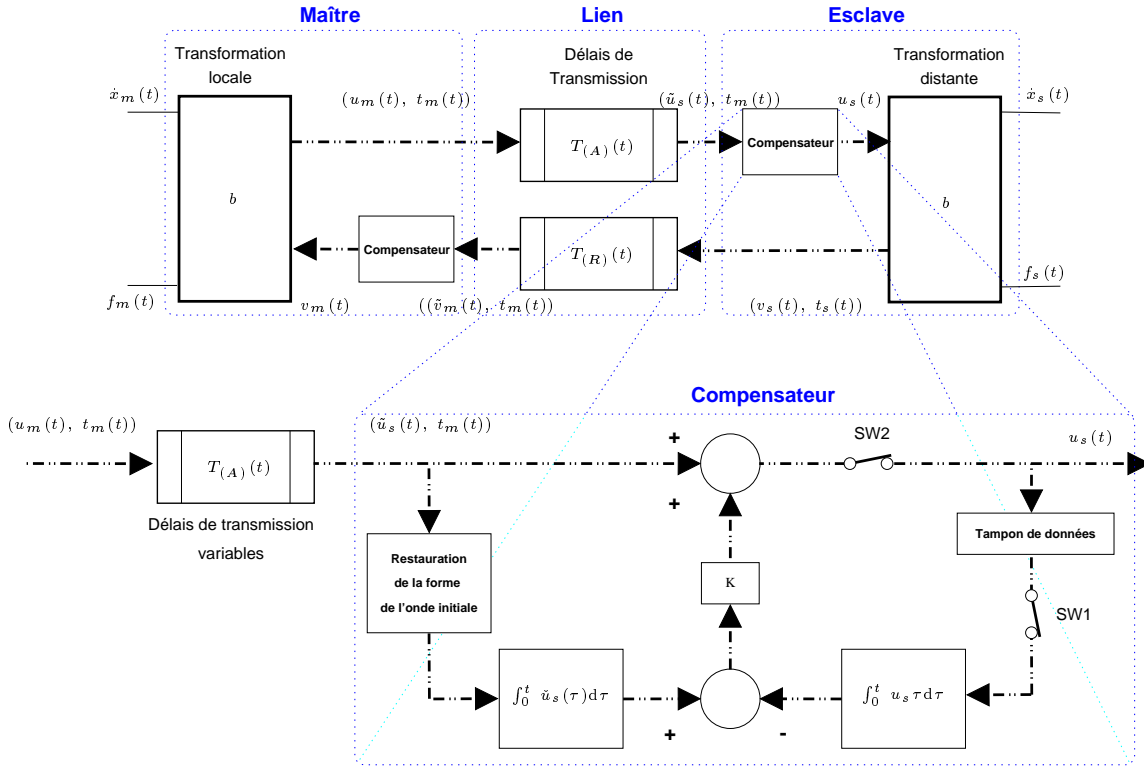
Maître

Lien

Esclave

Transformation locale

Délais de Transmission

Transformation distante

$\dot{x}_m(t)$

$(u_m(t),\ t_m(t))$

$(\tilde{u}_s(t),\ t_m(t))$

$u_s(t)$

$\dot{x}_s(t)$

$T_{(A)}(t)$

Compensateur

$b$

$b$

Compensateur

$T_{(R)}(t)$

$f_s(t)$

$f_m(t)$

$v_m(t)$

$((\tilde{v}_m(t),\ t_m(t))$

$(v_s(t),\ t_s(t))$

Compensateur

$(u_m(t),\ t_m(t))$

$(\tilde{u}_s(t),\ t_m(t))$

+

SW2

$u_s(t)$

$T_{(A)}(t)$

+

Délais de transmission variables

Tampon de données

Restauration de la forme de l'onde initiale

K

SW1

$\int_0^t\ \check{u}_s(\tau)\mathrm{d}\tau$

$\int_0^t\ u_s\tau\mathrm{d}\tau$

+

-